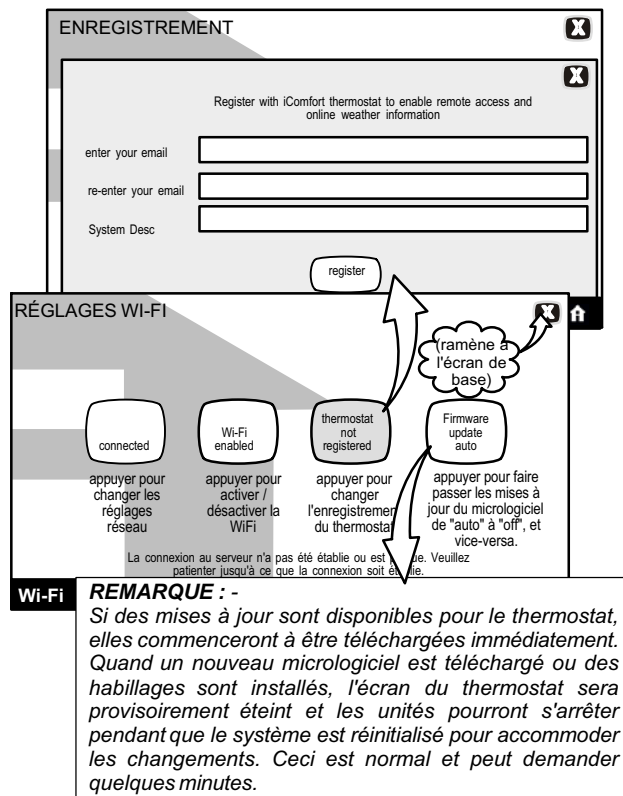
ENREGISTREMENT

Register with iComfort thermostat to enable remote access and online weather information

enter your email

re-enter your email

System Desc

register

RÉGLAGES WI-FI

(ramène à l'écran de base)

connected

appuyer pour changer les réglages réseau

Wi-Fi enabled

appuyer pour activer / désactiver la WiFi

thermostat not registered

appuyer pour changer l'enregistremen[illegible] du thermostat

Firmware update auto

appuyer pour faire passer les mises à jour du micrologiciel de "auto" à "off", et vice-versa.

La connexion au serveur n'a pas été établie ou est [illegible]ue. Veuillez patienter jusqu'à ce que la connexion soit é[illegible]lie.

Wi-Fi

*REMARQUE : -*

*Si des mises à jour sont disponibles pour le thermostat, elles commenceront à être téléchargées immédiatement. Quand un nouveau micrologiciel est téléchargé ou des habillages sont installés, l'écran du thermostat sera provisoirement éteint et les unités pourront s'arrêter pendant que le système est réinitialisé pour accommoder les changements. Ceci est normal et peut demander quelques minutes.*